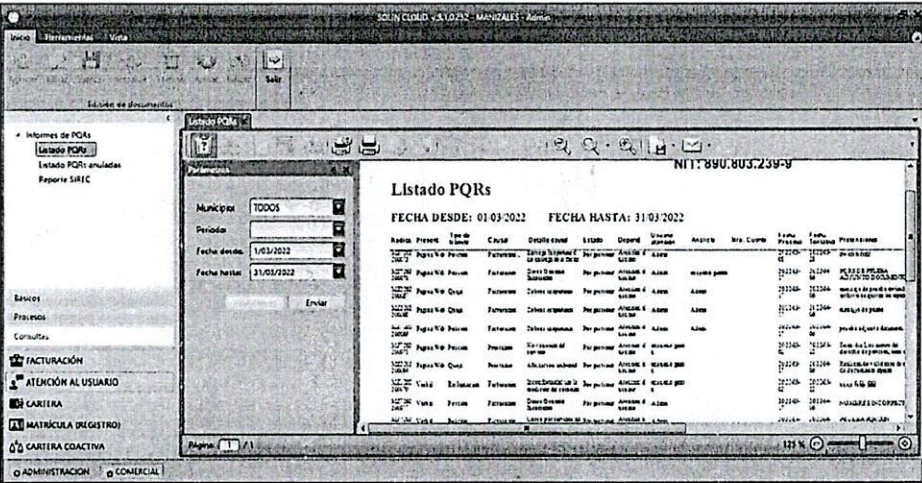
SOLIN CLOUD v3.1.0.252 - MANIZALES - Admin

Inicio Herramientas Vista

Salir

Edición de documentos

Informes de PQRs
Listado PQRs
Listado PQRs anuladas
Reporte SIREC

Listado PQRs

Parámetros

Municipios TODOS
Periodos
Fecha desde 1/03/2022
Fecha hasta 31/03/2022

Enviar

NIT: 890.803.239-9

Listado PQRs

FECHA DESDE: 01/03/2022 FECHA HASTA: 31/03/2022

| Radica | Present | Tipo de trámite | Causal | Detalle causal | Estado | Depend | Usuario atención | Anexo | Nro. Cuenta | Fecha Proceso | Fecha Términos | Pretensiones |
|---|---|---|---|---|---|---|---|---|---|---|---|---|
| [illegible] | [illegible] | Petición | Facturación | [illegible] | Por proceso | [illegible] | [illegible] | | | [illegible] | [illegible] | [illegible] |
| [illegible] | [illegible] | Petición | Facturación | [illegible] | Por proceso | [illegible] | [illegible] | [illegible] | | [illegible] | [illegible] | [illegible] |
| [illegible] | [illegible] | Queja | Facturación | Cobros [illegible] | Por proceso | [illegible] | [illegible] | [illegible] | | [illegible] | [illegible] | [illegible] |
| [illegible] | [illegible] | Queja | Facturación | Cobros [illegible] | Por proceso | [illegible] | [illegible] | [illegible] | | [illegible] | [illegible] | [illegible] |
| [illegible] | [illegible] | Petición | Facturación | Cobros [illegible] | Por proceso | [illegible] | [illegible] | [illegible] | | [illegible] | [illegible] | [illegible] |
| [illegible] | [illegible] | Petición | Prestación | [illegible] | Por proceso | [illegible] | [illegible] | | | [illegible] | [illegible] | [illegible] |
| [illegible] | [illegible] | Queja | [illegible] | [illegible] | Por proceso | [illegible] | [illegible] | | | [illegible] | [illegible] | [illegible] |
| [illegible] | Verbal | Reclamación | Facturación | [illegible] | Por proceso | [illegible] | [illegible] | | | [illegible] | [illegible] | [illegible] |
| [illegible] | Verbal | Petición | Facturación | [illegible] | Por proceso | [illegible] | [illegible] | | | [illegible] | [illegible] | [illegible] |

Página: 1 /1

125 %

Basicos
Procesos
Consultas

FACTURACIÓN
ATENCIÓN AL USUARIO
CARTERA
MATRÍCULA (REGISTRO)
CARTERA COACTIVA

ADMINISTRACION COMERCIAL